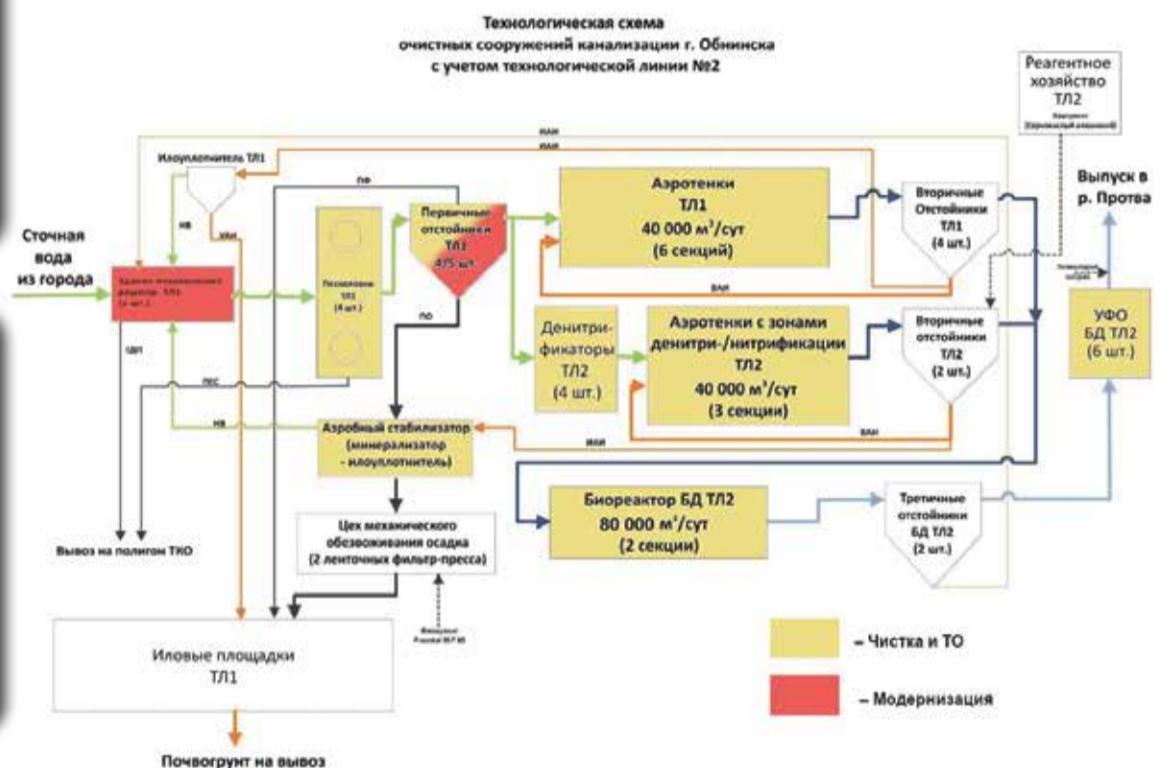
Технологическая схема
очистных сооружений канализации г. Обнинска
с учетом технологической линии №2

Реагентное хозяйство
ТЛ2
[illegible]

ИАИ
ИАИ

Илоуплотнитель ТЛ1

ПФ

Выпуск в
р. Протва

Сточная
вода
из города

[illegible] ТЛ1
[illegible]

НВ

УАИ

Песколовки
ТЛ1
(4 шт.)

Первичные
отстойники
ТЛ1
4/5 шт.

Аэротенки
ТЛ1
40 000 м$^3$/сут
(6 секций)

Вторичные
Отстойники
ТЛ1
(4 шт.)

ВАИ

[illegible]

УФО
БД ТЛ2
(6 шт.)

ПО

Денитрификаторы
ТЛ2
(4 шт.)

Аэротенки с зонами
денитри-/нитрификации
ТЛ2
40 000 м$^3$/сут
(3 секции)

Вторичные
отстойники
ТЛ2
(2 шт.)

ОВП

ПЕС

НВ

Аэробный стабилизатор
(минерализатор
- илоуплотнитель)

ИАИ

ВАИ

Биореактор БД ТЛ2
80 000 м$^3$/сут
(2 секции)

Третичные
отстойники
БД ТЛ2
(2 шт.)

Вывоз на полигон ТКО

Цех механического
обезвоживания осадка
(2 ленточных фильер-пресса)

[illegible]

Иловые площадки
ТЛ1

– Чистка и ТО

– Модернизация

Почвогрунт на вывоз